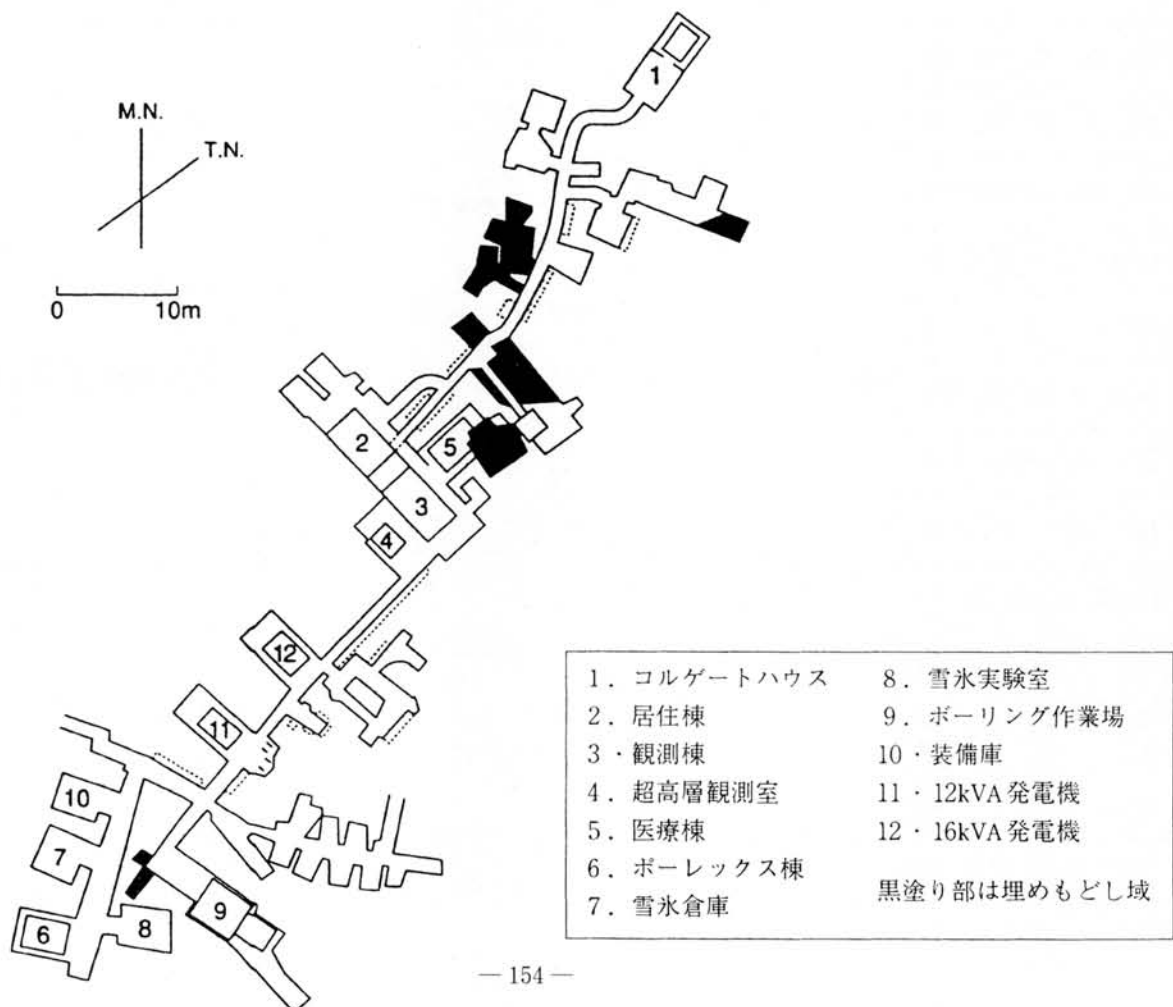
M.N.
T.N.
0 10m

1
2
3
4
5
6
7
8
9
10
11
12

1. コルゲートハウス
2. 居住棟
3・観測棟
4. 超高層観測室
5. 医療棟
6. ポーレックス棟
7. 雪氷倉庫

8. 雪氷実験室
9. ボーリング作業場
10・装備庫
11・12kVA 発電機
12・16kVA 発電機
黒塗り部は埋めもどし域

— 154 —